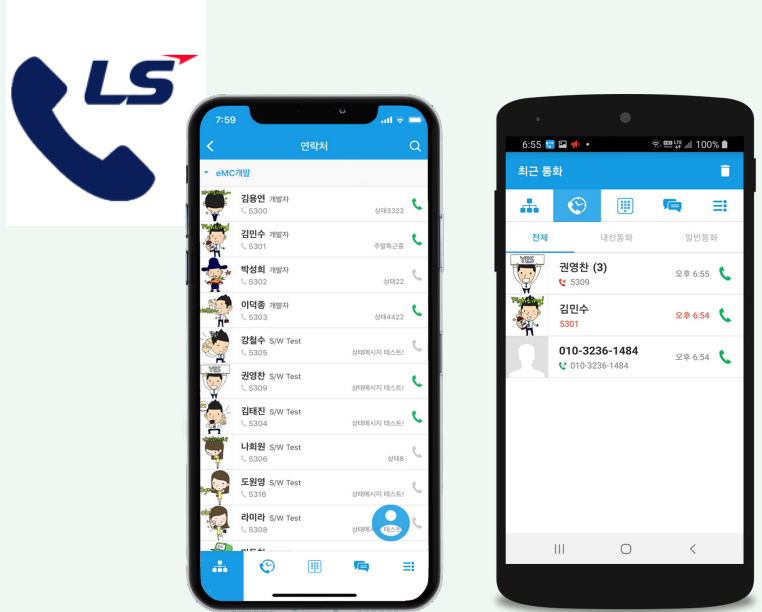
LS

7:59

연락처

eMC개발

김용연 개발자
5300 상태3322

김민수 개발자
5301 주말특근중

박성희 개발자
5302 상태22

이덕종 개발자
5303 상태4422

강철수 S/W Test
5305 상태메시지 테스트!

권영찬 S/W Test
5309 상태메시지 테스트!

김태진 S/W Test
5304 상태메시지 테스트!

나희원 S/W Test
5306 상태8

도원영 S/W Test
5316 상태메시지 테스트!

라미라 S/W Test
5308 상태메시지 테스트!

6:55 100%

최근 통화

전체 내선통화 일반통화

권영찬 (3)
5309 오후 6:55

김민수
5301 오후 6:54

010-3236-1484
010-3236-1484 오후 6:54